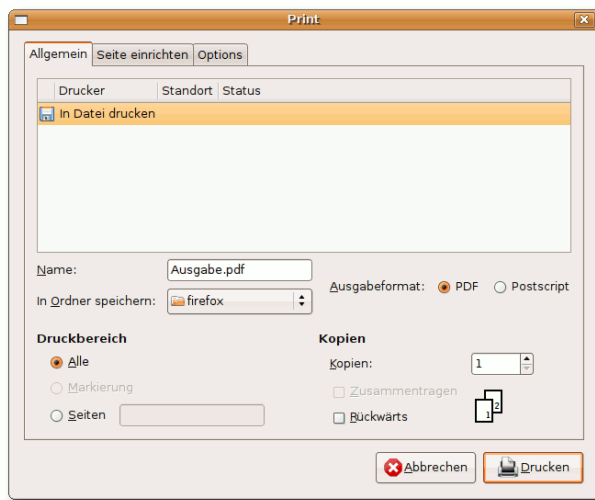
Print

Allgemein | Seite einrichten | Options

| Drucker | Standort | Status |
|---|---|---|
| In Datei drucken | | |

Name: Ausgabe.pdf

In Ordner speichern: firefox

Ausgabeformat: PDF Postscript

Druckbereich

Alle

Markierung

Seiten

Kopien

Kopien: 1

Zusammentragen

Rückwärts

2
1

Abbrechen

Drucken